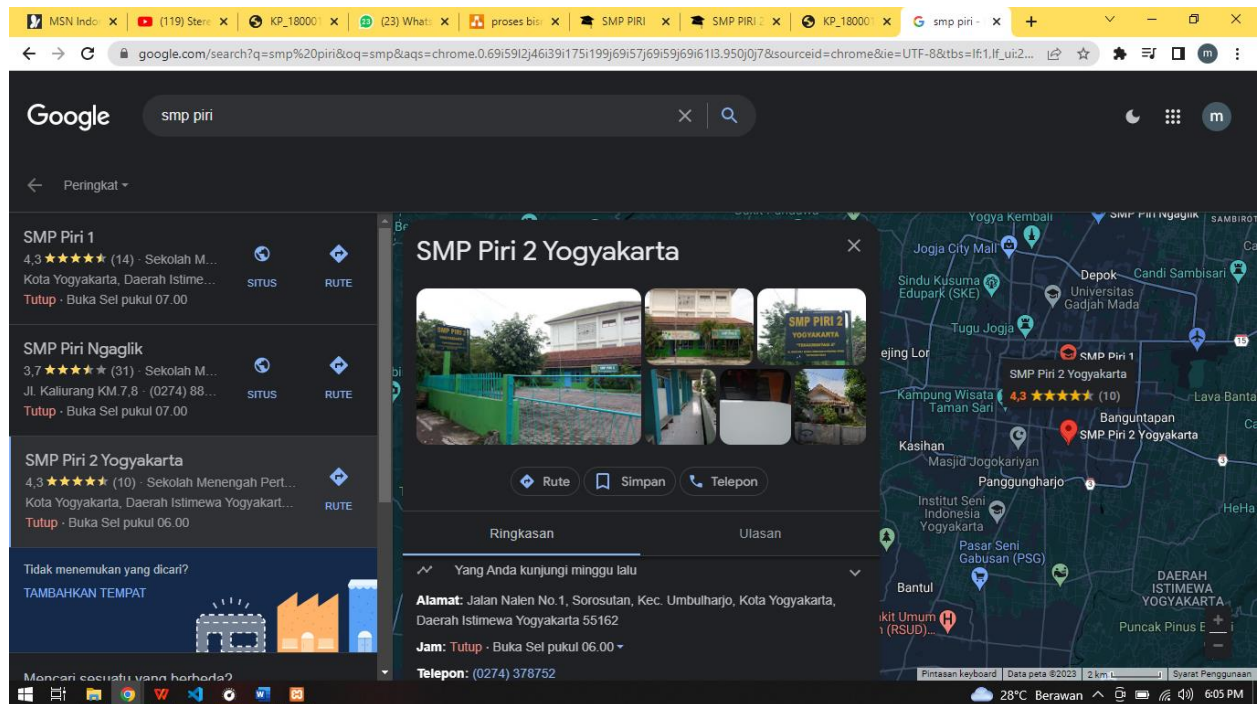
MSN Indo × (119) Stere × KP_18000 × (23) Whats × proses bis × SMP PIRI × SMP PIRI 2 × KP_18000 × smp piri - × +

google.com/search?q=smp%20piri&oq=smp&aqs=chrome.0.69i59l2j46i39i175i199j69i57j69i59j69i61l3.950j0j7&sourceid=chrome&ie=UTF-8&tbs=lf:1,lf_ui:2...

Google smp piri

Peringkat

SMP Piri 1
4,3 ★★★★★ (14) · Sekolah M...
Kota Yogyakarta, Daerah Istime...
Tutup · Buka Sel pukul 07.00
SITUS RUTE

SMP Piri Ngaglik
3,7 ★★★★★ (31) · Sekolah M...
Jl. Kaliurang KM.7,8 · (0274) 88...
Tutup · Buka Sel pukul 07.00
SITUS RUTE

SMP Piri 2 Yogyakarta
4,3 ★★★★★ (10) · Sekolah Menengah Pert...
Kota Yogyakarta, Daerah Istimewa Yogyakart...
Tutup · Buka Sel pukul 06.00
RUTE

Tidak menemukan yang dicari?
TAMBAHKAN TEMPAT

Mencari sesuatu yang berbeda?

SMP Piri 2 Yogyakarta

SMP PIRI 2

Rute Simpan Telepon

Ringkasan Ulasan

Yang Anda kunjungi minggu lalu

Alamat: Jalan Nalen No.1, Sorosutan, Kec. Umbulharjo, Kota Yogyakarta, Daerah Istimewa Yogyakarta 55162

Jam: Tutup · Buka Sel pukul 06.00

Telepon: (0274) 378752

Yogya Kembali SMP Piri Ngaglik SAMBIROTO Jogja City Mall Sindu Kusuma Edupark (SKE) Depok Candi Sambisari Universitas Gadjah Mada Tugu Jogja SMP Piri 1 SMP Piri 2 Yogyakarta 4,3 ★★★★★ (10) Kampung Wisata Taman Sari Bangguntapan SMP Piri 2 Yogyakarta Lava Banta Kasihan Masjid Jogokariyan Panggungharjo Institut Seni Indonesia Yogyakarta Pasar Seni Gabusan (PSG) Bantul DAERAH ISTIMEWA YOGYAKARTA Puncak Pinus E kit Umum (RSUD) Pintasan keyboard Data peta ©2023 2 km Syarat Penggunaan

28°C Berawan 6:05 PM